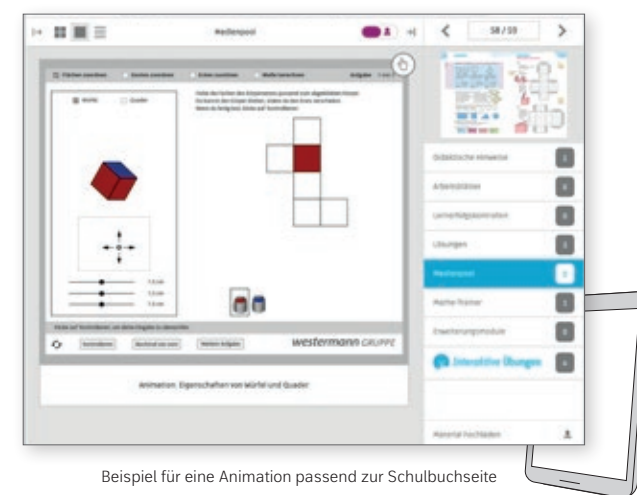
Medienpool

58 / 59

Flächen zuordnen

Würfel

Quader

westermann GRUPPE

Animation: Eigenschaften von Würfel und Quader

Didaktische Hinweise

Arbeitsblätter

Lernerfolgskontrollen

Lösungen

Medienpool

Mathe-Trainer

Erweiterungsmodule

Interaktive Übungen

Material hochladen

Beispiel für eine Animation passend zur Schulbuchseite